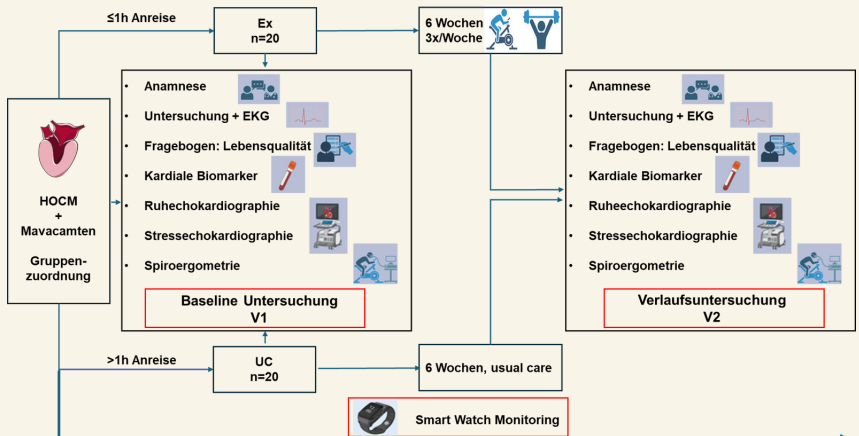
≤1h Anreise

Ex
n=20

6 Wochen
3x/Woche

HOCM
+
Mavacamten

Gruppenzuordnung

- Anamnese
- Untersuchung + EKG
- Fragebogen: Lebensqualität
- Kardiale Biomarker
- Ruhechokardiographie
- Stressechokardiographie
- Spiroergometrie

Baseline Untersuchung
V1

- Anamnese
- Untersuchung + EKG
- Fragebogen: Lebensqualität
- Kardiale Biomarker
- Ruheechokardiographie
- Stressechokardiographie
- Spiroergometrie

Verlaufsuntersuchung
V2

>1h Anreise

UC
n=20

6 Wochen, usual care

Smart Watch Monitoring